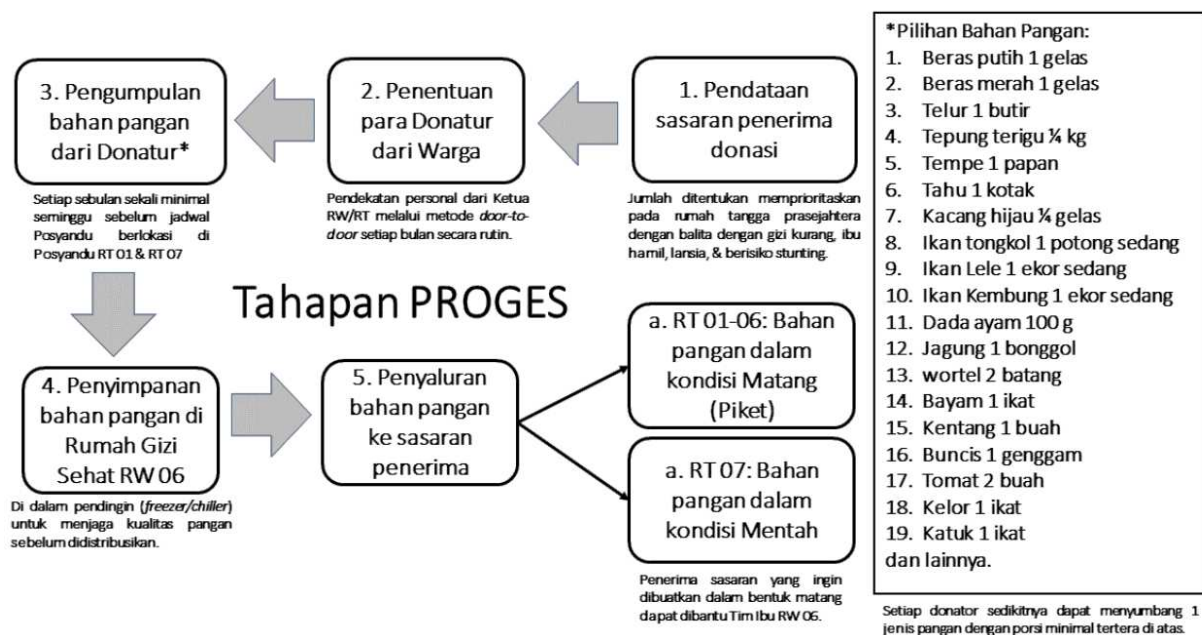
1. Pendataan sasaran penerima donasi

Jumlah ditentukan memprioritaskan pada rumah tangga prasejahtera dengan balita dengan gizi kurang, ibu hamil, lansia, & berisiko stunting.

2. Penentuan para Donatur dari Warga

Pendekatan personal dari Ketua RW/RT melalui metode door-to-door setiap bulan secara rutin.

3. Pengumpulan bahan pangan dari Donatur*

Setiap sebulan sekali minimal seminggu sebelum jadwal Posyandu berlokasi di Posyandu RT 01 & RT 07

*Pilihan Bahan Pangan:
1. Beras putih 1 gelas
2. Beras merah 1 gelas
3. Telur 1 butir
4. Tepung terigu ¼ kg
5. Tempe 1 papan
6. Tahu 1 kotak
7. Kacang hijau ¼ gelas
8. Ikan tongkol 1 potong sedang
9. Ikan Lele 1 ekor sedang
10. Ikan Kembung 1 ekor sedang
11. Dada ayam 100 g
12. Jagung 1 bonggol
13. wortel 2 batang
14. Bayam 1 ikat
15. Kentang 1 buah
16. Buncis 1 genggam
17. Tomat 2 buah
18. Kelor 1 ikat
19. Katuk 1 ikat
dan lainnya.

Setiap donator sedikitnya dapat menyumbang 1 jenis pangan dengan porsi minimal tertera di atas.

Tahapan PROGES

4. Penyimpanan bahan pangan di Rumah Gizi Sehat RW 06

Di dalam pendingin (freezer/chiller) untuk menjaga kualitas pangan sebelum didistribusikan.

5. Penyaluran bahan pangan ke sasaran penerima

a. RT 01-06: Bahan pangan dalam kondisi Matang (Piket)

a. RT 07: Bahan pangan dalam kondisi Mentah

Penerima sasaran yang ingin dibuatkan dalam bentuk matang dapat dibantu Tim Ibu RW 06.